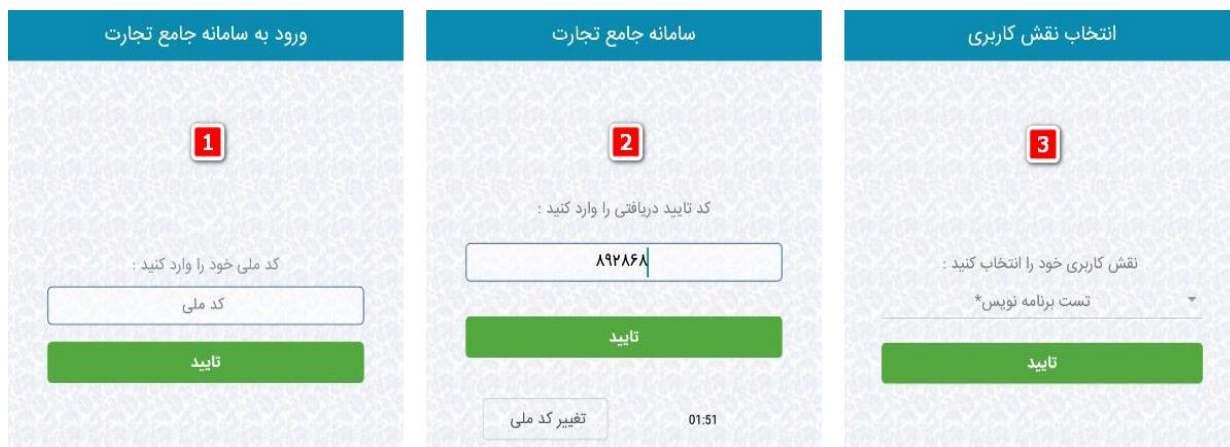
ورود به سامانه جامع تجارت

1

کد ملی خود را وارد کنید :

کد ملی

تایید

سامانه جامع تجارت

2

کد تایید دریافتی را وارد کنید :

۸۹۲۸۶۸

تایید

تغییر کد ملی

01:51

انتخاب نقش کاربری

3

نقش کاربری خود را انتخاب کنید :

تست برنامه نویس*

تایید